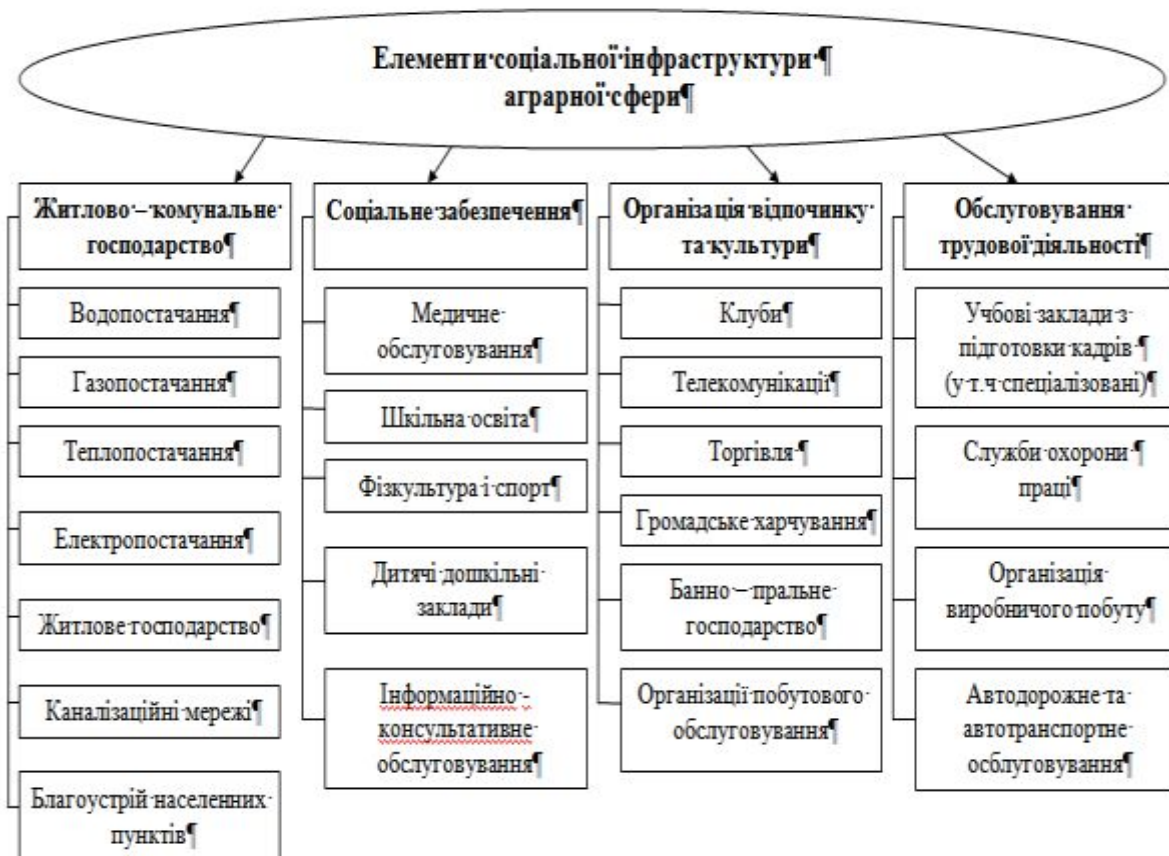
Елементи·соціальної·інфраструктури·¶ аграрної·сфери¶

Житлово·–·комунальне· господарство¶

Водопостачання¶

Газопостачання¶

Теплопостачання¶

Електропостачання¶

Житлове·господарство¶

Каналізаційні·мережі¶

Благоустрій·населених· пунктів¶

Соціальне·забезпечення¶

Медичне· обслуговування¶

Шкільна·освіта¶

Фізкультура·і·спорт¶

Дитячі·дошкільні· заклади¶

Інформаційно·- консультативне· обслуговування¶

Організація·відпочинку· та·культури¶

Клуби¶

Телекомунікації¶

Торгівля·¶

Громадське·харчування¶

Банно·–·пральне· господарство¶

Організації·побутового· обслуговування¶

Обслуговування· трудової·діяльності¶

Учбові·заклади·з· підготовки·кадрів·¶ (у·т.ч·спеціалізовані)¶

Служби·охорони·¶ праці¶

Організація· виробничого·побуту¶

Автодорожне·та· автотранспортне· осблуговування¶